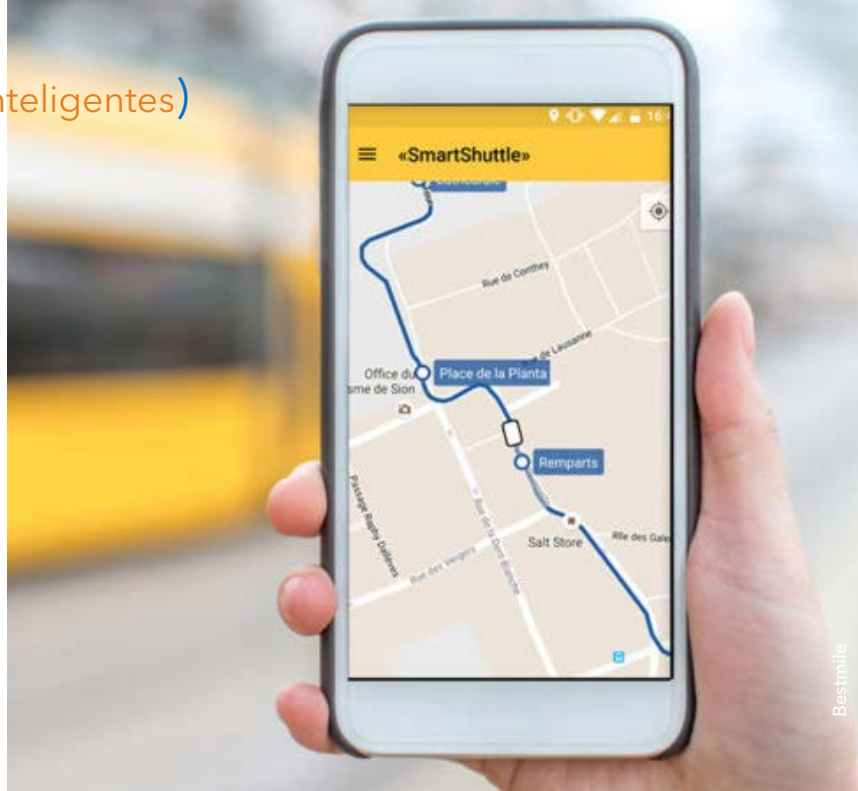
nteligentes)

16

«SmartShuttle»

Rue de Conthey

Rue de Lausanne

Office du
sme de Sion

Place de la Planta

Remparts

Passage Raphy Dallèves

Rue des Vergers

Rue de la Dent-Blanche

Salt Store

Rue des Gale

Bestmile